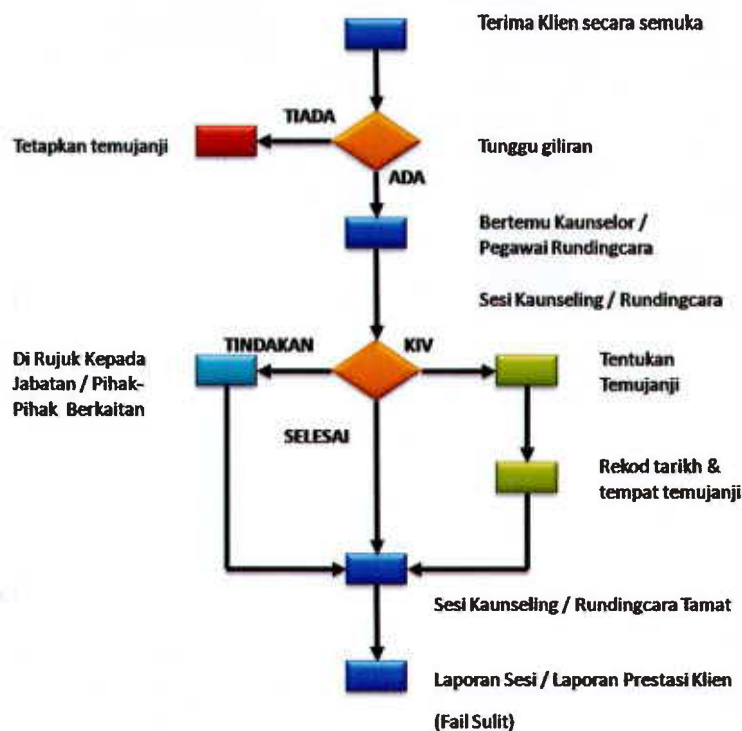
Terima Klien secara semuka

TIADA

Tetapkan temujanji

Tunggu giliran

ADA

Bertemu Kaunselor / Pegawai Rundingcara

Sesi Kaunseling / Rundingcara

Di Rujuk Kepada Jabatan / Pihak-Pihak Berkaitan

TINDAKAN

KIV

Tentukan Temujanji

SELESAI

Rekod tarikh & tempat temujanji

Sesi Kaunseling / Rundingcara Tamat

Laporan Sesi / Laporan Prestasi Klien

(Fail Sulit)